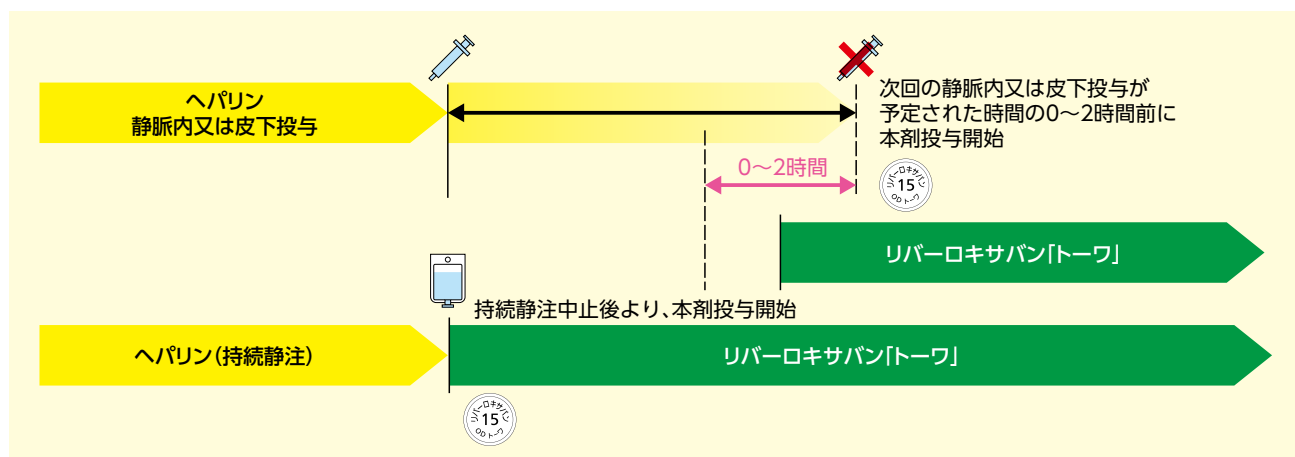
ヘパリン
静脈内又は皮下投与

次回の静脈内又は皮下投与が予定された時間の0～2時間前に本剤投与開始

0～2時間

リバーロキサバン 15 OD トーワ

リバーロキサバン「トーワ」

持続静注中止後より、本剤投与開始

ヘパリン（持続静注）

リバーロキサバン「トーワ」

リバーロキサバン 15 OD トーワ